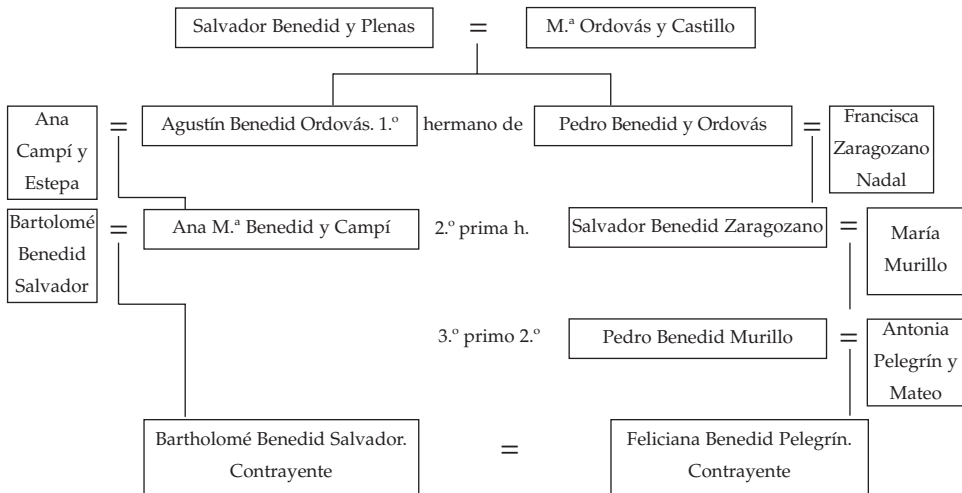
Salvador Benedid y Plenas = M.ª Ordovás y Castillo

Ana Campí y Estepa = Agustín Benedid Ordovás. 1.º hermano de Pedro Benedid y Ordovás = Francisca Zaragozano Nadal

Bartolomé Benedid Salvador = Ana M.ª Benedid y Campí 2.º prima h. Salvador Benedid Zaragozano = María Murillo

3.º primo 2.º Pedro Benedid Murillo = Antonia Pelegrín y Mateo

Bartholomé Benedid Salvador. Contrayente = Feliciana Benedid Pelegrín. Contrayente